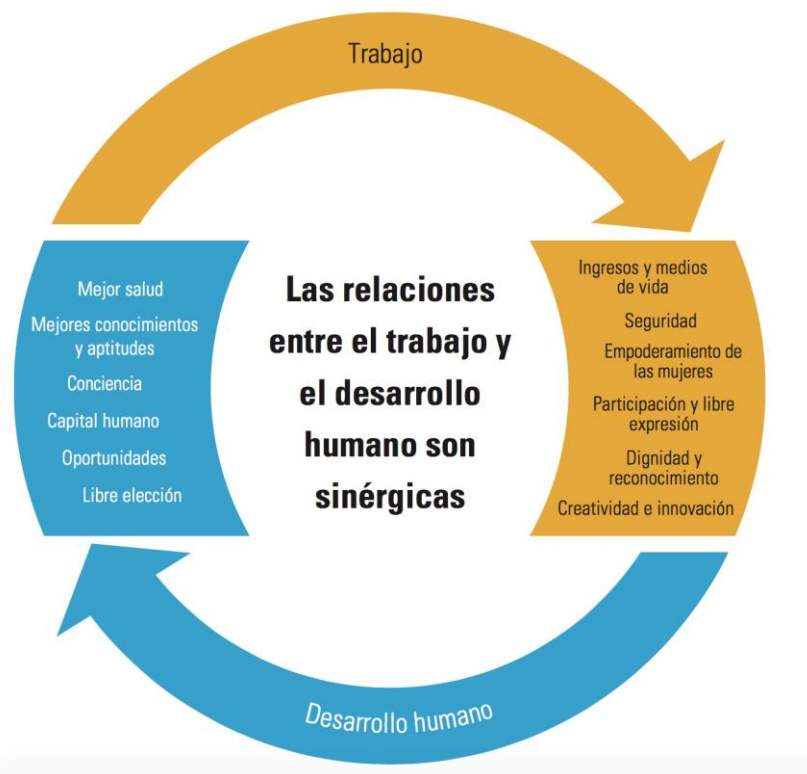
Trabajo

Mejor salud
Mejores conocimientos y aptitudes
Conciencia
Capital humano
Oportunidades
Libre elección

Las relaciones entre el trabajo y el desarrollo humano son sinérgicas

Ingresos y medios de vida
Seguridad
Empoderamiento de las mujeres
Participación y libre expresión
Dignidad y reconocimiento
Creatividad e innovación

Desarrollo humano